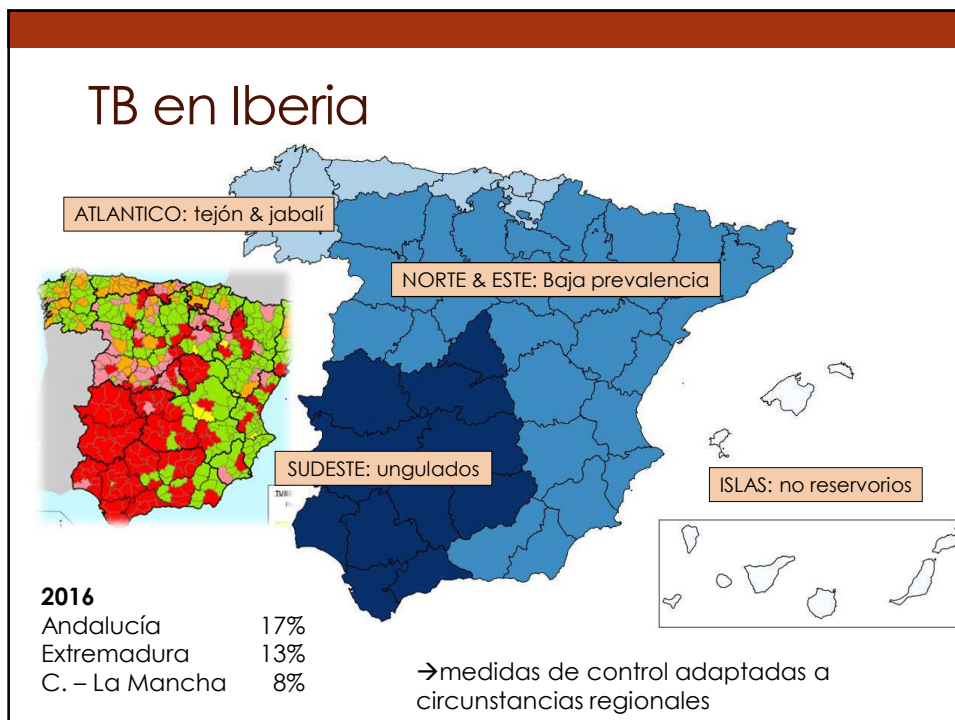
TB en Iberia

ATLANTICO: tejón & jabalí

NORTE & ESTE: Baja prevalencia

SUDESTE: ungulados

ISLAS: no reservorios

**2016**

| | |
|---|---|
| Andalucía | 17% |
| Extremadura | 13% |
| C. – La Mancha | 8% |

→medidas de control adaptadas a circunstancias regionales